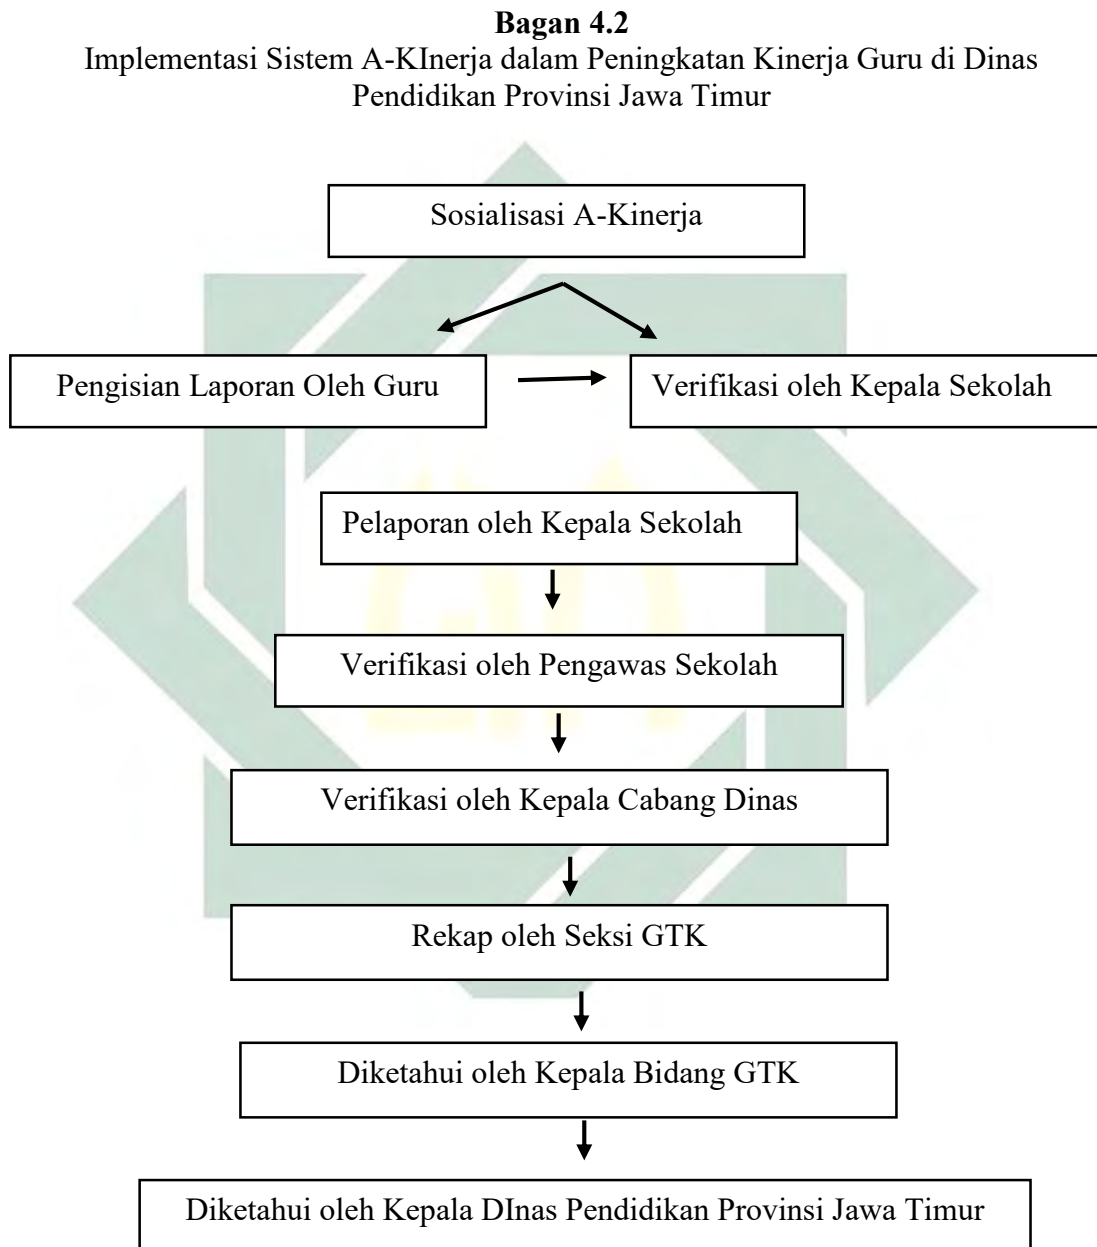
**Bagan 4.2**
Implementasi Sistem A-KInerja dalam Peningkatan Kinerja Guru di Dinas Pendidikan Provinsi Jawa Timur

Sosialisasi A-Kinerja

Pengisian Laporan Oleh Guru

Verifikasi oleh Kepala Sekolah

Pelaporan oleh Kepala Sekolah

Verifikasi oleh Pengawas Sekolah

Verifikasi oleh Kepala Cabang Dinas

Rekap oleh Seksi GTK

Diketahui oleh Kepala Bidang GTK

Diketahui oleh Kepala DInas Pendidikan Provinsi Jawa Timur